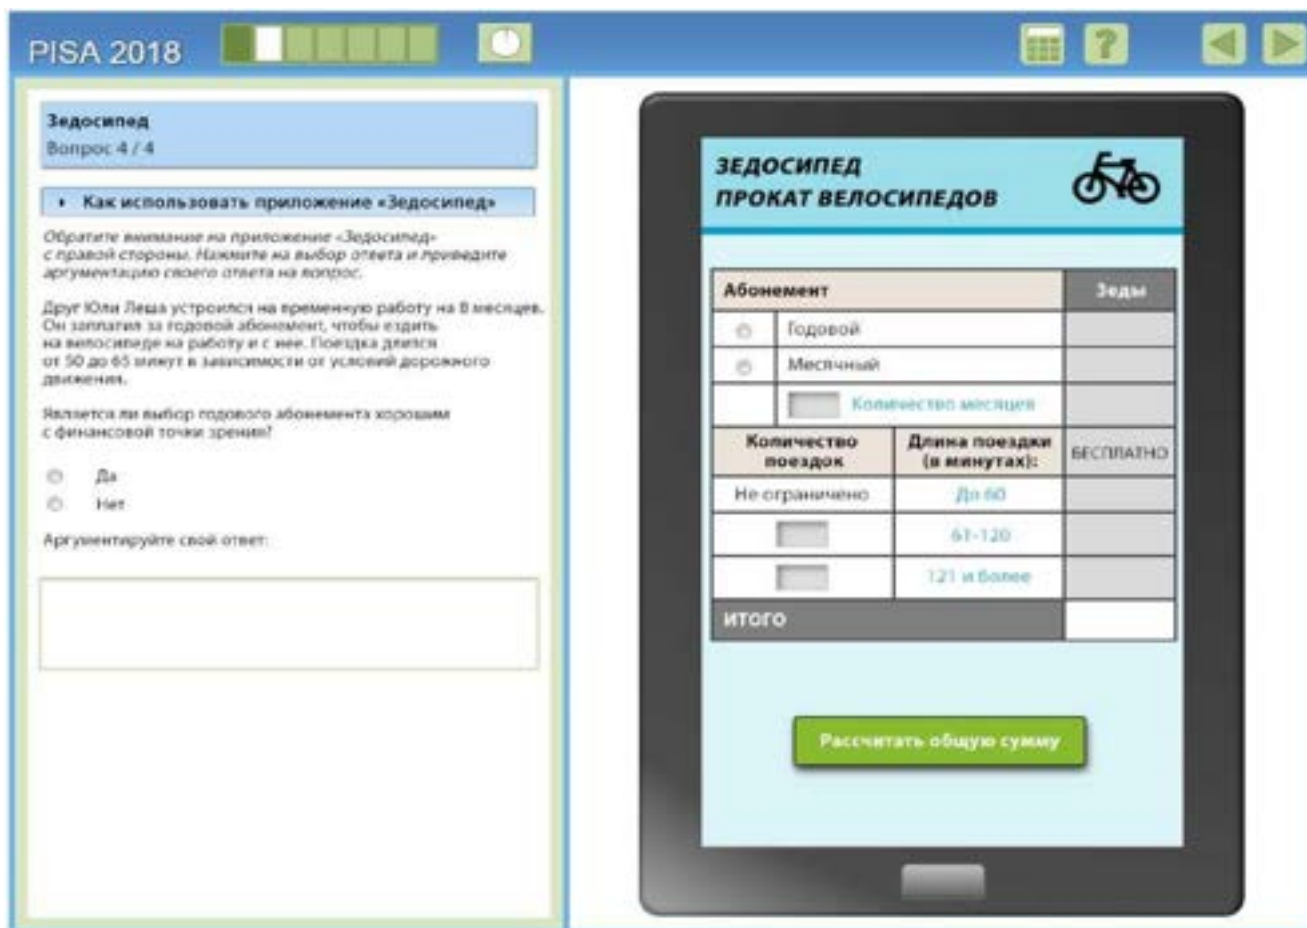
PISA 2018

Зедосипед
Вопрос 4 / 4

Как использовать приложение «Зедосипед»

Обратите внимание на приложение «Зедосипед» с правой стороны. Нажмите на выбор ответа и приведите аргументацию своего ответа на вопрос.

Друг Юли Леша устроился на временную работу на 8 месяцев. Он заплатил за годовой абонемент, чтобы ездить на велосипеде на работу и с нее. Поездка длится от 50 до 65 минут в зависимости от условий дорожного движения.

Является ли выбор годового абонемента хорошим с финансовой точки зрения?

Да
Нет

Аргументируйте свой ответ:

ЗЕДОСИПЕД
ПРОКАТ ВЕЛОСИПЕДОВ

| Абонемент | | Зеды |
|---|---|---|
| | Годовой | |
| | Месячный | |
| | Количество месяцев | |
| Количество поездок | Длина поездки (в минутах): | БЕСПЛАТНО |
| Не ограничено | До 60 | |
| | 61-120 | |
| | 121 и более | |
| ИТОГО | | |

Рассчитать общую сумму